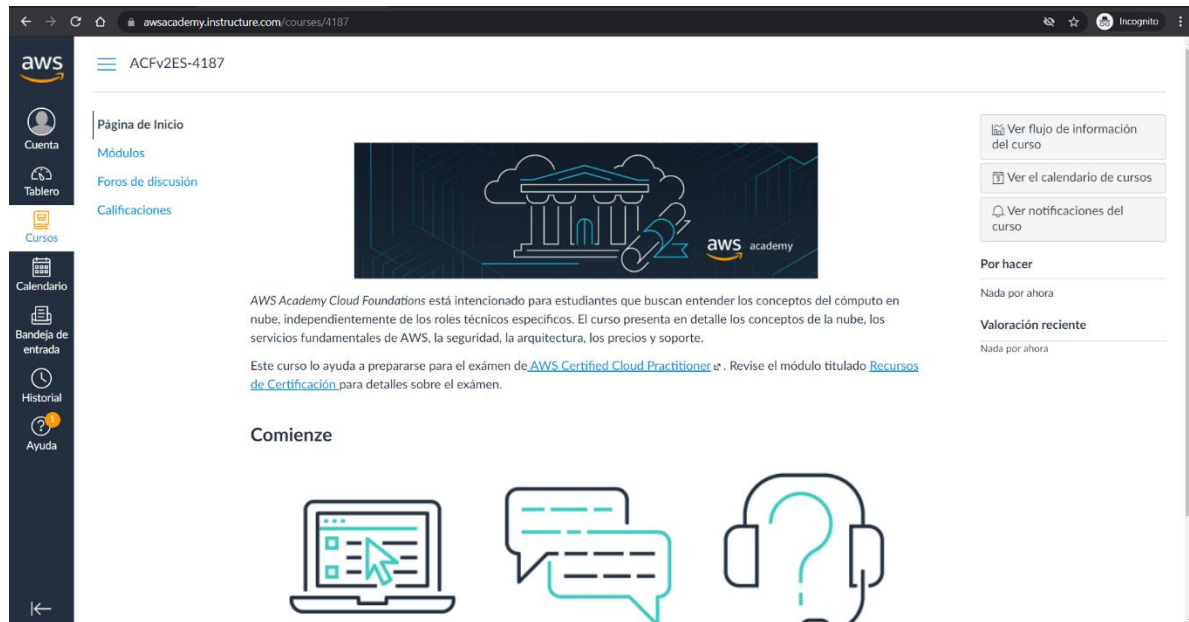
awsacademy.instructure.com/courses/4187

Incognito

aws

Cuenta

Tablero

Cursos

Calendario

Bandeja de entrada

Historial

1

Ayuda

ACFv2ES-4187

Página de Inicio

Módulos

Foros de discusión

Calificaciones

aws academy

*AWS Academy Cloud Foundations* está intencionado para estudiantes que buscan entender los conceptos del cómputo en nube, independientemente de los roles técnicos específicos. El curso presenta en detalle los conceptos de la nube, los servicios fundamentales de AWS, la seguridad, la arquitectura, los precios y soporte.

Este curso lo ayuda a prepararse para el exámen de AWS Certified Cloud Practitioner. Revise el módulo titulado Recursos de Certificación para detalles sobre el exámen.

Comienze

Ver flujo de información del curso

Ver el calendario de cursos

Ver notificaciones del curso

Por hacer

Nada por ahora

Valoración reciente

Nada por ahora